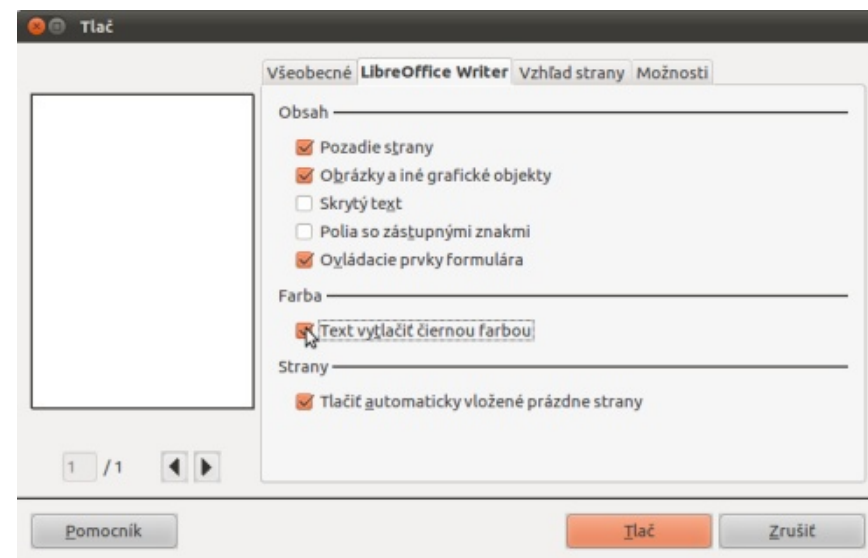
Tlač

Všeobecné | LibreOffice Writer | Vzhľad strany | Možnosti

Obsah

Pozadie strany

Obrázky a iné grafické objekty

Skrytý text

Polia so zástupnými znakmi

Ovládacie prvky formulára

Farba

Text vytlačiť čiernou farbou

Strany

Tlačiť automaticky vložené prázdne strany

1 /1

Pomocník

Tlač

Zrušiť